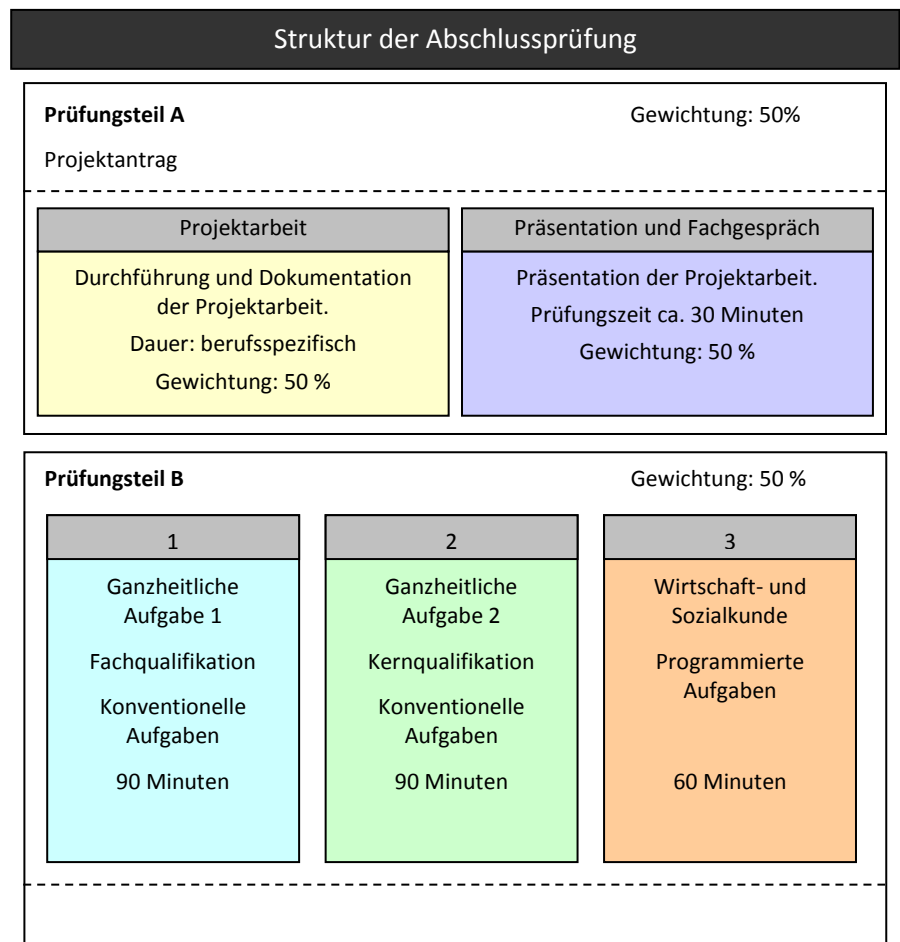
Struktur der Abschlussprüfung

**Prüfungsteil A** Gewichtung: 50%

Projektantrag

Projektarbeit

Durchführung und Dokumentation der Projektarbeit.

Dauer: berufsspezifisch

Gewichtung: 50 %

Präsentation und Fachgespräch

Präsentation der Projektarbeit.

Prüfungszeit ca. 30 Minuten

Gewichtung: 50 %

**Prüfungsteil B** Gewichtung: 50 %

1

Ganzheitliche Aufgabe 1

Fachqualifikation

Konventionelle Aufgaben

90 Minuten

2

Ganzheitliche Aufgabe 2

Kernqualifikation

Konventionelle Aufgaben

90 Minuten

3

Wirtschaft- und Sozialkunde

Programmierte Aufgaben

60 Minuten